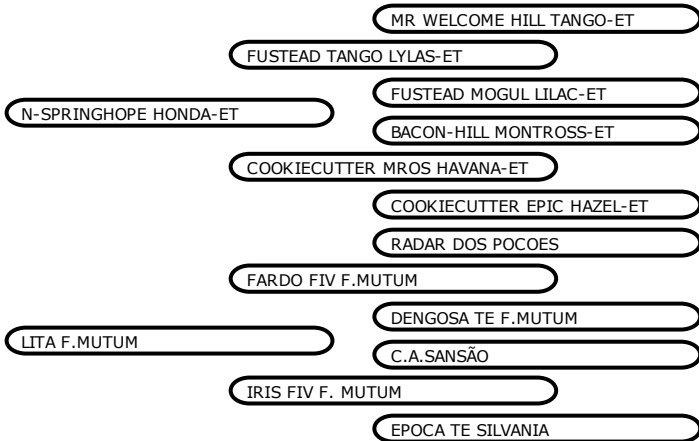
MR WELCOME HILL TANGO-ET
FUSTEAD TANGO LYLAS-ET
FUSTEAD MOGUL LILAC-ET
N-SPRINGHOPE HONDA-ET
BACON-HILL MONTROSS-ET
COOKIECUTTER MROS HAVANA-ET
COOKIECUTTER EPIC HAZEL-ET
RADAR DOS POCOES
FARDO FIV F.MUTUM
DENGOSA TE F.MUTUM
LITA F.MUTUM
C.A.SANSÃO
IRIS FIV F. MUTUM
EPOCA TE SILVANIA